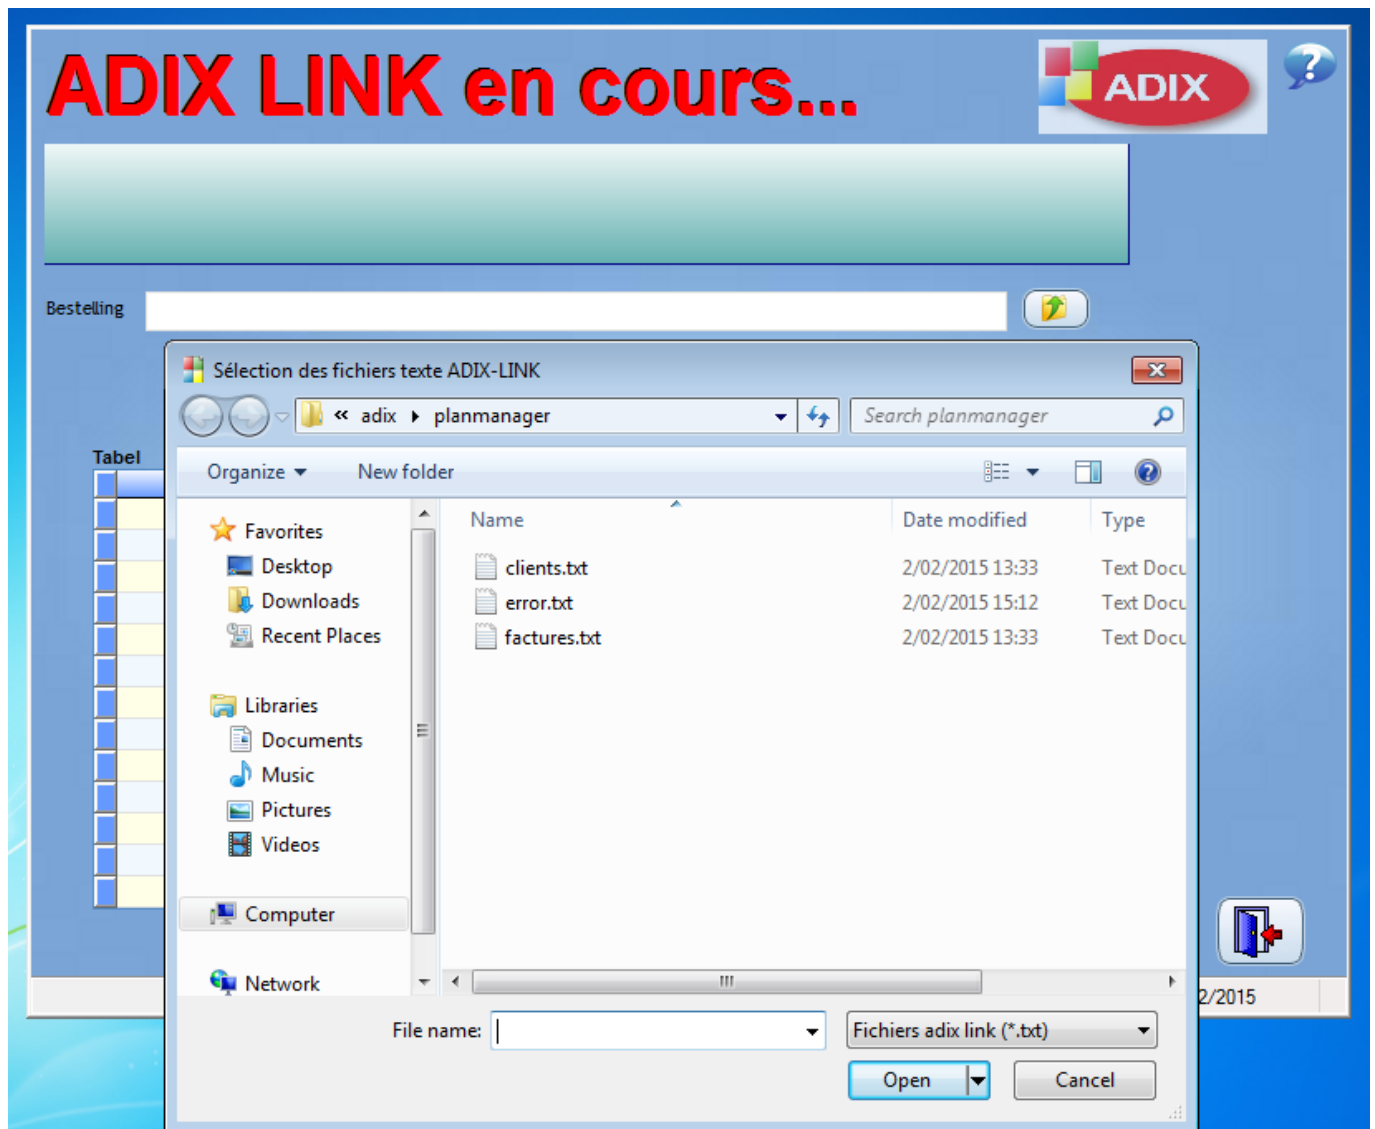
ADIX LINK en cours...

ADIX

Bestelling

Tabel

Sélection des fichiers texte ADIX-LINK

« adix ▸ planmanager

Search planmanager

Organize ▾ New folder

Favorites
Desktop
Downloads
Recent Places

Libraries
Documents
Music
Pictures
Videos

Computer

Network

| Name | Date modified | Type |
|---|---|---|
| clients.txt | 2/02/2015 13:33 | Text Docu |
| error.txt | 2/02/2015 15:12 | Text Docu |
| factures.txt | 2/02/2015 13:33 | Text Docu |

2/2015

File name:

Fichiers adix link (*.txt)

Open

Cancel